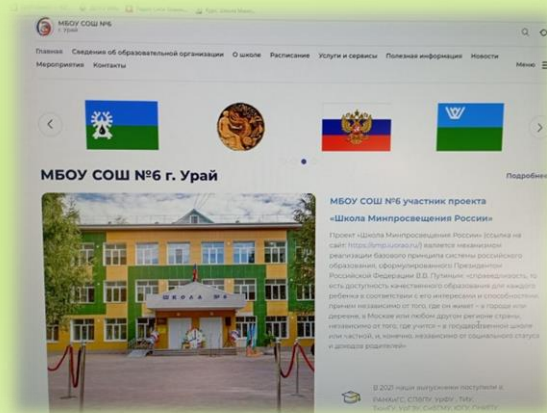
МБОУ СОШ №6
г. Урай

Главная Сведения об образовательной организации О школе Расписание Услуги и сервисы Полезная информация Новости
Мероприятия Контакты

Меню

МБОУ СОШ №6 г. Урай

Подробнее

ШКОЛА №6

МБОУ СОШ №6 участник проекта «Школа Минпросвещения России»

Проект «Школа Минпросвещения России» (ссылка на сайт: https://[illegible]) является механизмом реализации базового принципа системы российского образования, сформулированного Президентом Российской Федерации В.В. Путиным: «справедливость, то есть доступность качественного образования для каждого ребенка в соответствии с его интересами и способностями причем независимо от того, где он живет – в городе или деревне, в Москве или любом другом регионе страны, независимо от того, где учится – в государственной школе или частной, и, конечно, независимо от социального статуса и доходов родителей».

В 2021 наши выпускники поступили в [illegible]